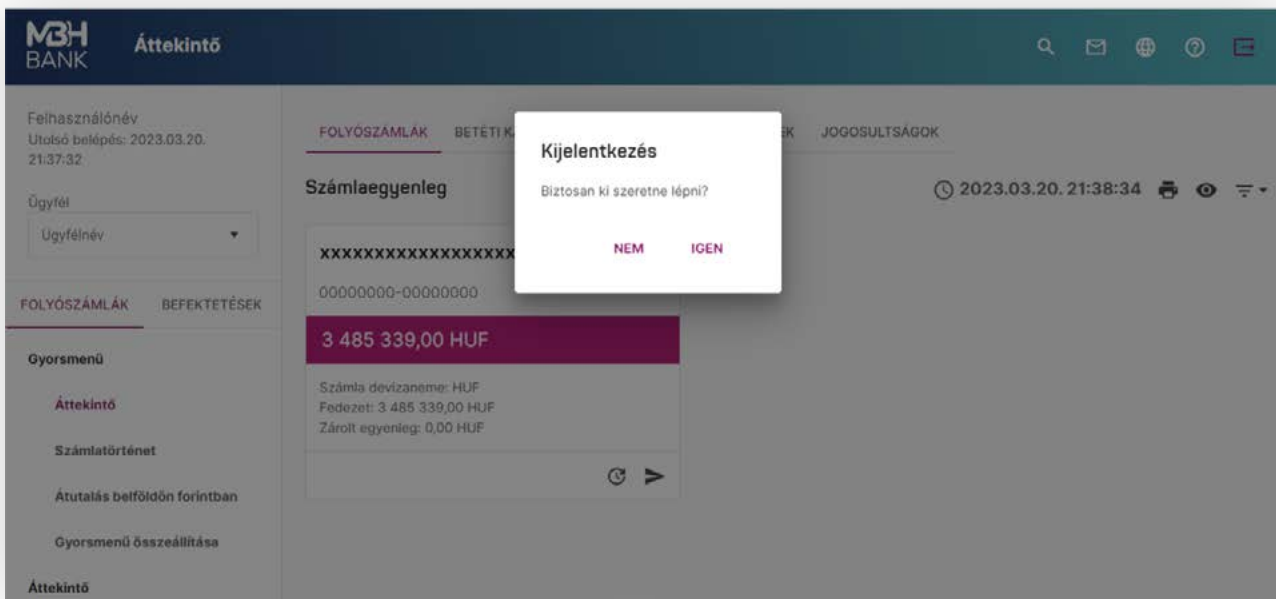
MBH BANK

Áttekintő

Felhasználónév
Utolsó belépés: 2023.03.20. 21:37:32

Ügyfél

Ügyfélnév

FOLYÓSZÁMLÁK BEFEKTETÉSEK

Gyorsmenü

Áttekintő

Számlatörténet

Átutalás belföldön forintban

Gyorsmenü összeállítása

Áttekintő

FOLYÓSZÁMLÁK BETÉTI K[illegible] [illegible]EK JOGOSULTSÁGOK

Számlaegyenleg

2023.03.20. 21:38:34

XXXXXXXXXXXXXXXXX

00000000-00000000

3 485 339,00 HUF

Számla devizaneme: HUF
Fedezet: 3 485 339,00 HUF
Zárolt egyenleg: 0,00 HUF

Kijelentkezés

Biztosan ki szeretne lépni?

NEM IGEN